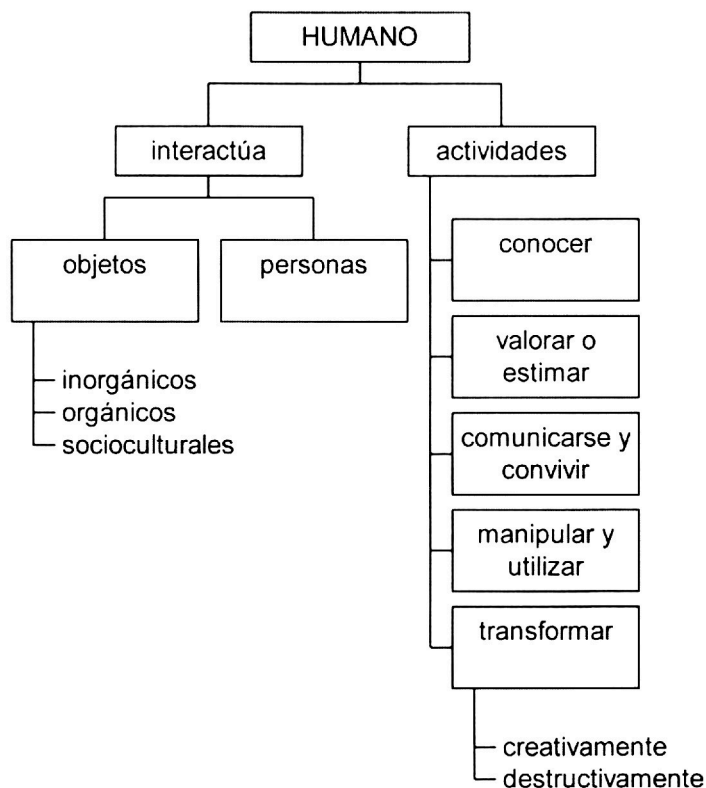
HUMANO

interactúa

actividades

objetos

personas

inorgánicos
orgánicos
socioculturales

conocer

valorar o estimar

comunicarse y convivir

manipular y utilizar

transformar

creativamente
destructivamente